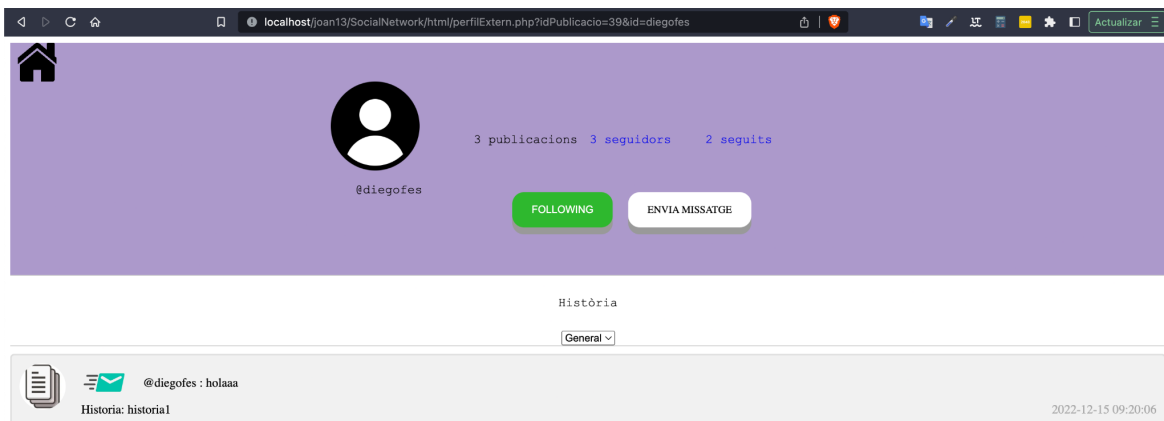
localhost/joan13/SocialNetwork/html/perfilExtern.php?idPublicacio=39&id=diegofes

Actualizar

3 publicacions 3 seguidors 2 seguits

@diegofes

FOLLOWING

ENVIA MISSATGE

Història

General

@diegofes : holaaa

Historia: historia1

2022-12-15 09:20:06